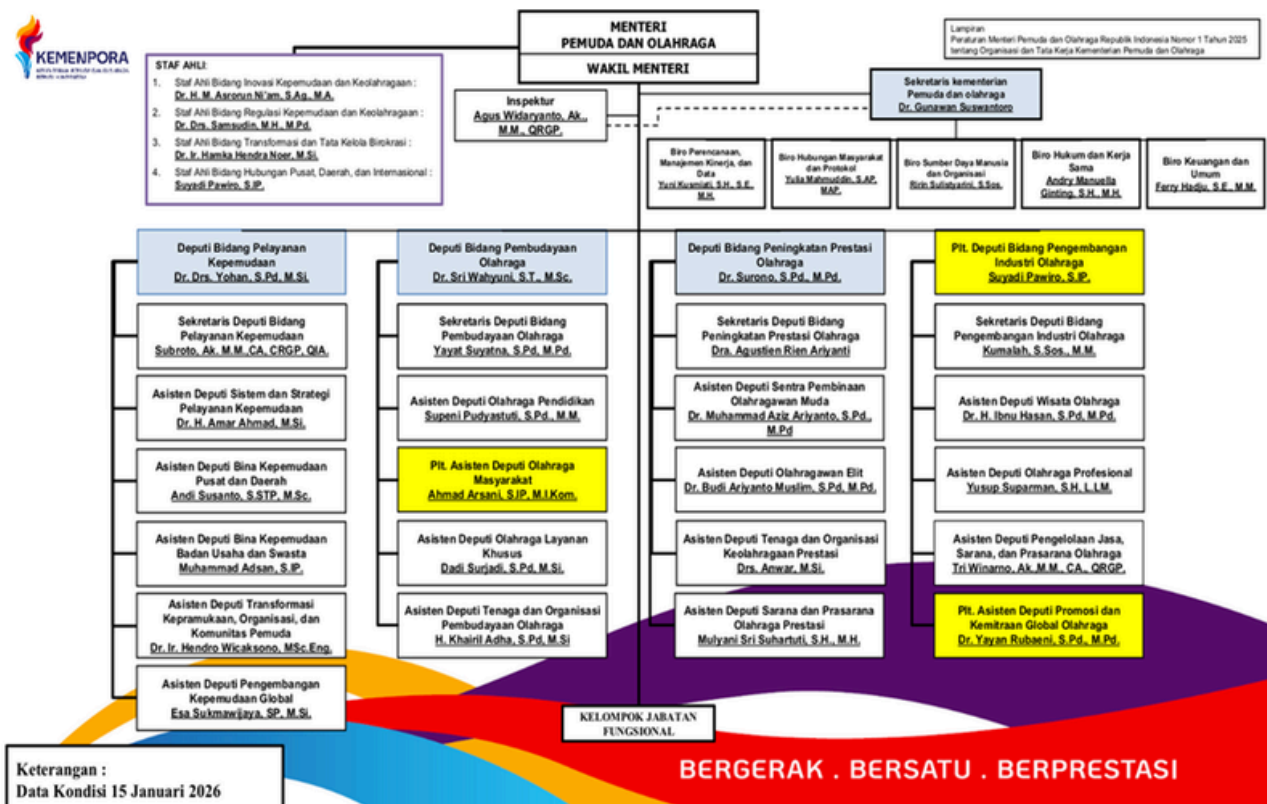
KEMENPORA
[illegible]

MENTERI
PEMUDA DAN OLAHRAGA

WAKIL MENTERI

Lampiran
Peraturan Menteri Pemuda dan Olahraga Republik Indonesia Nomor 1 Tahun 2025 tentang Organisasi dan Tata Kerja Kementerian Pemuda dan Olahraga

STAF AHLI:
1. Staf Ahli Bidang Inovasi Kepemudaan dan Keolahragaan : Dr. H. M. Asrorun Ni'am, S.Ag., M.A.
2. Staf Ahli Bidang Regulasi Kepemudaan dan Keolahragaan : Dr. Drs. Samsudin, M.H., M.Pd.
3. Staf Ahli Bidang Transformasi dan Tata Kelola Birokrasi : Dr. Ir. Hamka Hendra Noer, M.Si.
4. Staf Ahli Bidang Hubungan Pusat, Daerah, dan Internasional : Suyadi Pawiro, S.IP.

Inspektur
Agus Widaryanto, Ak., M.M., QRGP.

Sekretaris kementerian Pemuda dan olahraga
Dr. Gunawan Suswantoro

Biro Perencanaan, Manajemen Kinerja, dan Data
Yuni Kusmiati, S.H., S.E., M.H.

Biro Hubungan Masyarakat dan Protokol
Yulia Mahmuddin, S.AP, MAP.

Biro Sumber Daya Manusia dan Organisasi
Ririn Sulistyarini, S.Sos.

Biro Hukum dan Kerja Sama
Andry Manuella Ginting, S.H., M.H.

Biro Keuangan dan Umum
Ferry Hadiju, S.E., M.M.

Deputi Bidang Pelayanan Kepemudaan
Dr. Drs. Yohan, S.Pd, M.Si.

Sekretaris Deputi Bidang Pelayanan Kepemudaan
Subroto, Ak. M.M.,CA, CRGP, QIA.

Asisten Deputi Sistem dan Strategi Pelayanan Kepemudaan
Dr. H. Amar Ahmad, M.Si.

Asisten Deputi Bina Kepemudaan Pusat dan Daerah
Andi Susanto, S.STP, M.Sc.

Asisten Deputi Bina Kepemudaan Badan Usaha dan Swasta
Muhammad Adsan, S.IP.

Asisten Deputi Transformasi Kepramukaan, Organisasi, dan Komunitas Pemuda
Dr. Ir. Hendro Wicaksono, MSc.Eng.

Asisten Deputi Pengembangan Kepemudaan Global
Esa Sukmawijaya, SP, M.Si.

Deputi Bidang Pembudayaan Olahraga
Dr. Sri Wahyuni, S.T., M.Sc.

Sekretaris Deputi Bidang Pembudayaan Olahraga
Yayat Suyatna, S.Pd, M.Pd.

Asisten Deputi Olahraga Pendidikan
Supeni Pudyastuti, S.Pd., M.M.

Plt. Asisten Deputi Olahraga Masyarakat
Ahmad Arsani, SJP, M.I.Kom.

Asisten Deputi Olahraga Layanan Khusus
Dadi Surjadi, S.Pd, M.Si.

Asisten Deputi Tenaga dan Organisasi Pembudayaan Olahraga
H. Khairil Adha, S.Pd, M.Si

Deputi Bidang Peningkatan Prestasi Olahraga
Dr. Surono, S.Pd., M.Pd.

Sekretaris Deputi Bidang Peningkatan Prestasi Olahraga
Dra. Agustien Rien Ariyanti

Asisten Deputi Sentra Pembinaan Olahragawan Muda
Dr. Muhammad Aziz Ariyanto, S.Pd., M.Pd

Asisten Deputi Olahragawan Elit
Dr. Budi Ariyanto Muslim, S.Pd, M.Pd.

Asisten Deputi Tenaga dan Organisasi Keolahragaan Prestasi
Drs. Anwar, M.Si.

Asisten Deputi Sarana dan Prasarana Olahraga Prestasi
Mulyani Sri Suhartuti, S.H., M.H.

Plt. Deputi Bidang Pengembangan Industri Olahraga
Suyadi Pawiro, S.IP.

Sekretaris Deputi Bidang Pengembangan Industri Olahraga
Kumalah, S.Sos., M.M.

Asisten Deputi Wisata Olahraga
Dr. H. Ibnu Hasan, S.Pd, M.Pd.

Asisten Deputi Olahraga Profesional
Yusup Suparman, S.H., L.L.M.

Asisten Deputi Pengelolaan Jasa, Sarana, dan Prasarana Olahraga
Tri Winarno, Ak.M.M., CA., QRGP.

Plt. Asisten Deputi Promosi dan Kemitraan Global Olahraga
Dr. Yayan Rubaeni, S.Pd., M.Pd.

KELOMPOK JABATAN FUNGSIONAL

Keterangan :
Data Kondisi 15 Januari 2026

BERGERAK . BERSATU . BERPRESTASI